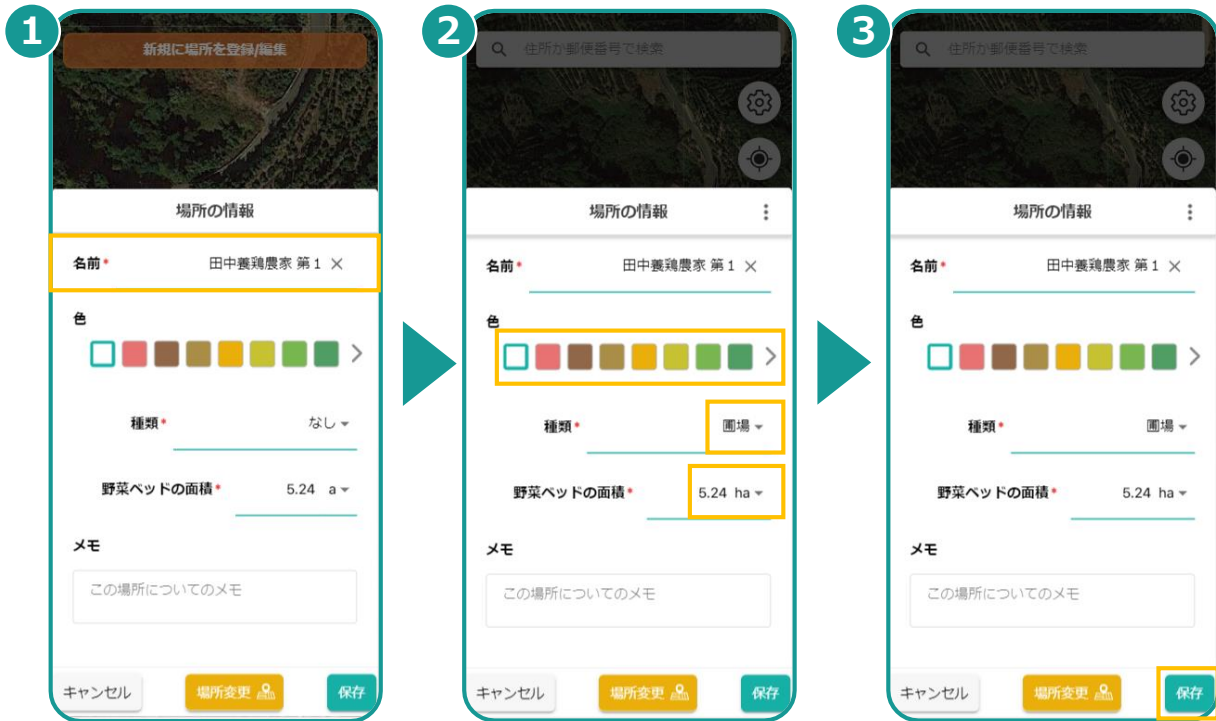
1

新規に場所を登録/編集

場所の情報

名前* 田中養鶏農家 第1 ×

色

種類* なし

野菜ベッドの面積* 5.24 a

メモ

この場所についてのメモ

キャンセル 場所変更 保存

2

住所か郵便番号で検索

場所の情報

名前* 田中養鶏農家 第1 ×

色

種類* 圃場

野菜ベッドの面積* 5.24 ha

メモ

この場所についてのメモ

キャンセル 場所変更 保存

3

住所か郵便番号で検索

場所の情報

名前* 田中養鶏農家 第1 ×

色

種類* 圃場

野菜ベッドの面積* 5.24 ha

メモ

この場所についてのメモ

キャンセル 場所変更 保存